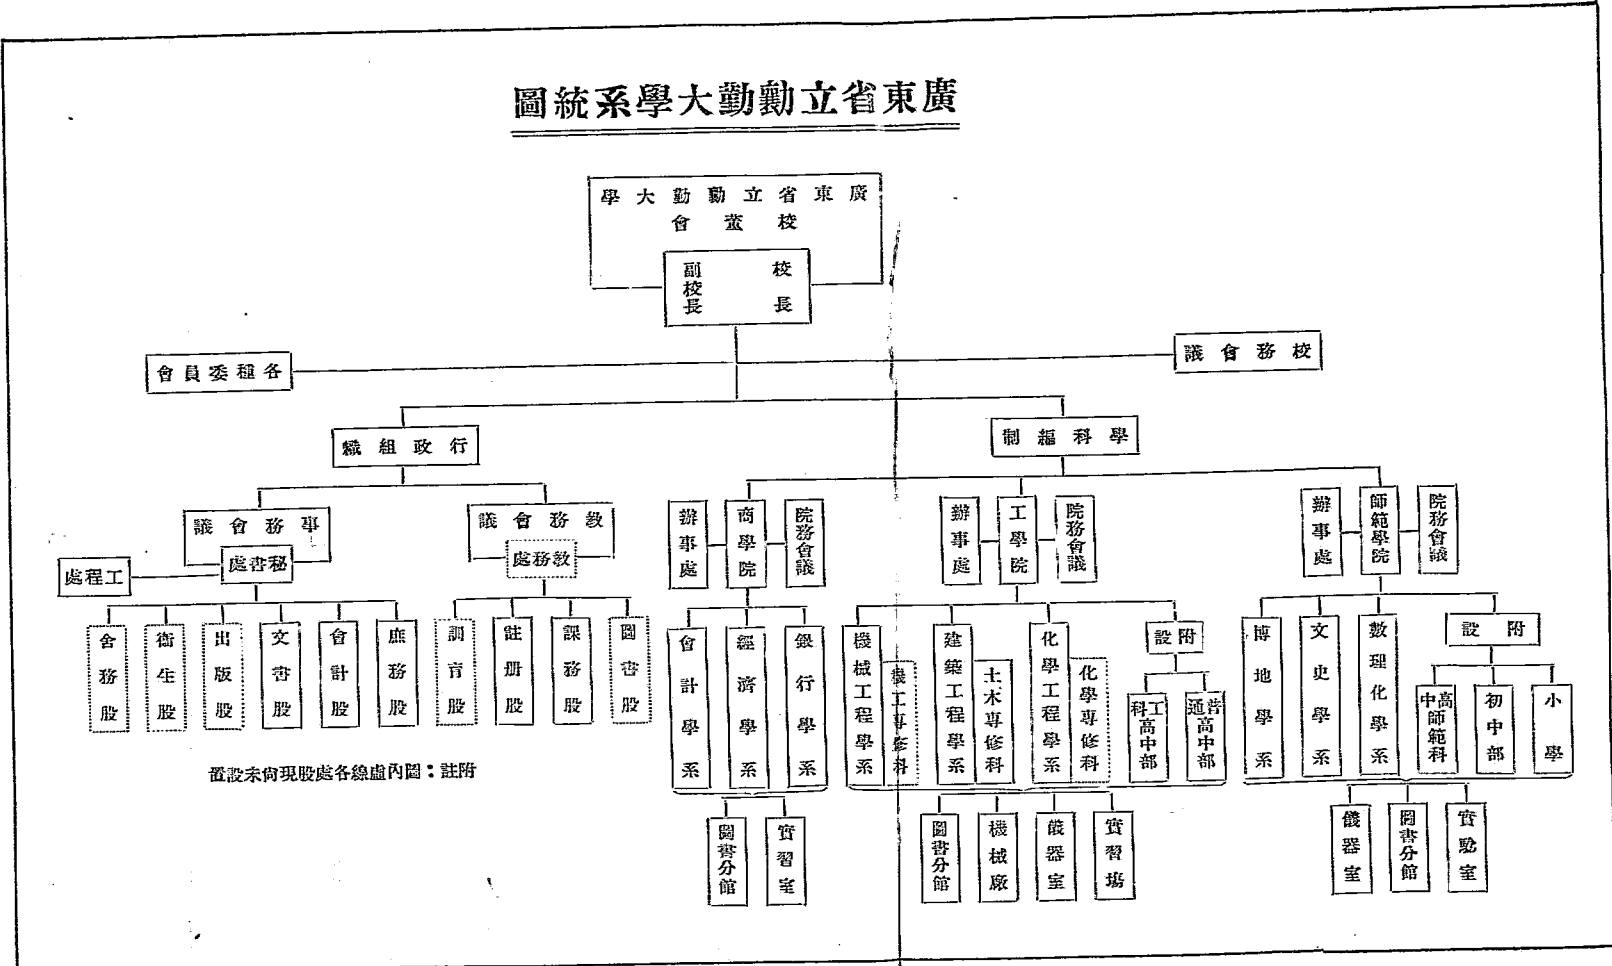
圖統系學大勷勷立省東廣

學大勷勷立省東廣
會董校

副校長
校長

會員委種各

議會務校

織組政行

制編科學

議會務事
處書秘
處程工

議會務教
處務教

舍務股
衛生股
出版股
文書股
會計股
庶務股

訓育股
註冊股
課務股
圖書股

辦事處
商學院
院務會議

會計學系
經濟學系
銀行學系

圖書分館
實習室

辦事處
工學院
院務會議

機械工程學系
機工專修科
建築工程學系
土木專修科
化學工程學系
化學專修科

設附
科工高中部
通普高中部

圖書分館
機械廠
儀器室
實習場

辦事處
師範學院
院務會議

博地學系
文史學系
數理化學系

設附
中高師範科
初中部
小學

儀器室
圖書分館
實驗室

置設未尚現股處各線虛內圖：註附